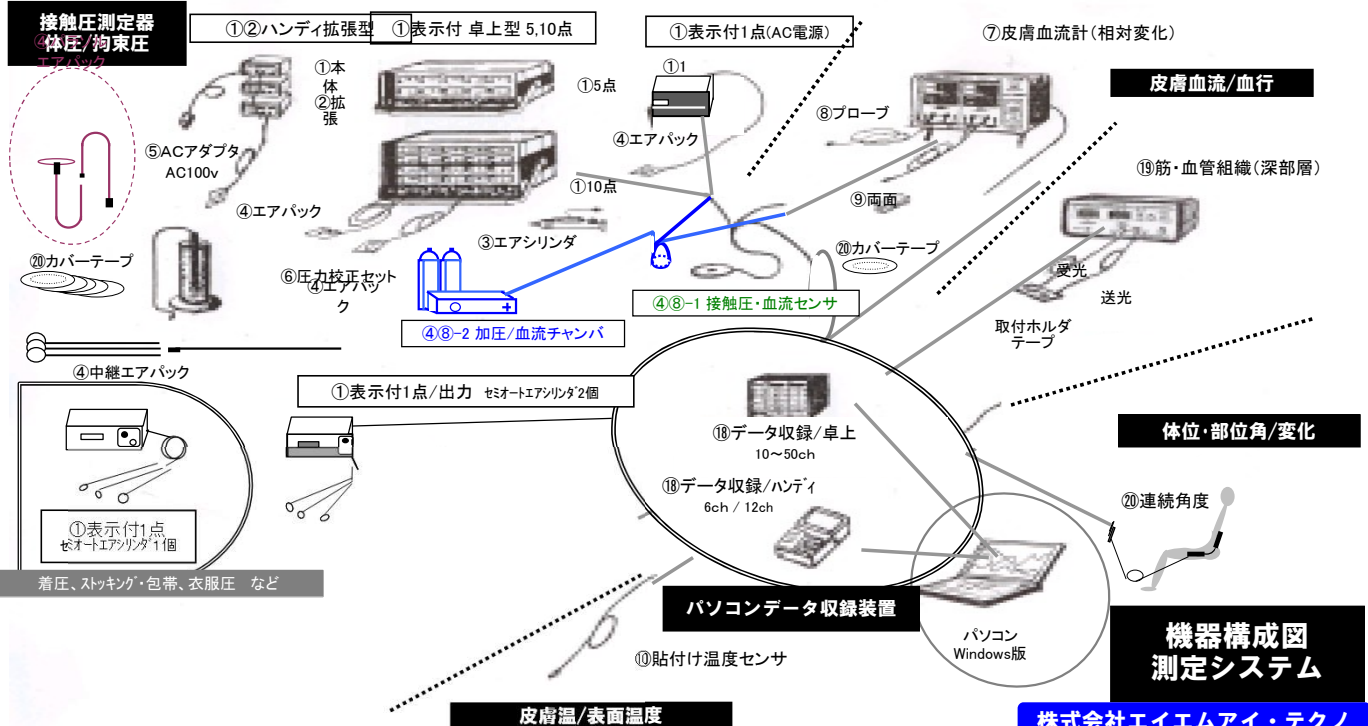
接触圧測定器
体圧/拘束圧

エアパック

①②ハンディ拡張型

①表示付 卓上型 5,10点

①表示付1点(AC電源)

⑦皮膚血流計(相対変化)

皮膚血流/血行

①本体
②拡張

①5点

①1

⑤ACアダプタ
AC100v

⑧プローブ

④エアパック

①10点

⑲筋・血管組織(深部層)

④エアパック

⑨両面

③エアシリンダ

⑳カバーテープ

⑳カバーテープ

⑥圧力校正セット

④エアパック

受光

送光

④⑧-1 接触圧・血流センサ

④⑧-2 加圧/血流チャンバ

取付ホルダ
テープ

④中継エアパック

①表示付1点/出力 セミオートエアシリンダ2個

⑱データ収録/卓上
10～50ch

体位・部位角/変化

⑱データ収録/ハンディ
6ch / 12ch

⑳連続角度

①表示付1点
セミオートエアシリンダ1個

着圧、ストッキング・包帯、衣服圧 など

パソコンデータ収録装置

パソコン
Windows版

機器構成図
測定システム

⑩貼付け温度センサ

皮膚温/表面温度

株式会社エイエムアイ・テクノ